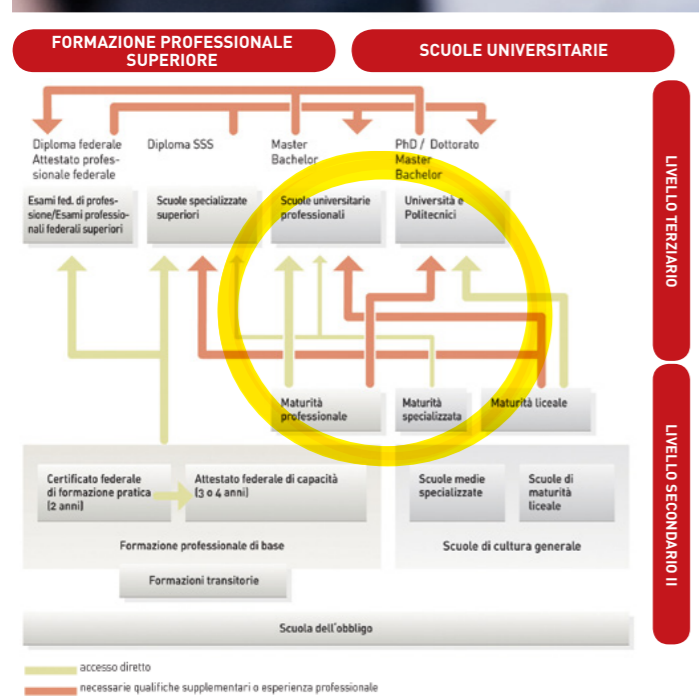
FORMAZIONE PROFESSIONALE SUPERIORE

SCUOLE UNIVERSITARIE

LIVELLO TERZIARIO

Diploma federale
Attestato professionale federale

Diploma SSS

Master
Bachelor

PhD / Dottorato
Master
Bachelor

Esami fed. di professione/Esami professionali federali superiori

Scuole specializzate superiori

Scuole universitarie professionali

Università e Politecnici

Maturità professionale

Maturità specializzata

Maturità liceale

LIVELLO SECONDARIO II

Certificato federale di formazione pratica (2 anni)

Attestato federale di capacità (3 o 4 anni)

Formazione professionale di base

Scuole medie specializzate

Scuole di maturità liceale

Scuole di cultura generale

Formazioni transitorie

Scuola dell'obbligo

accesso diretto

necessarie qualifiche supplementari o esperienza professionale